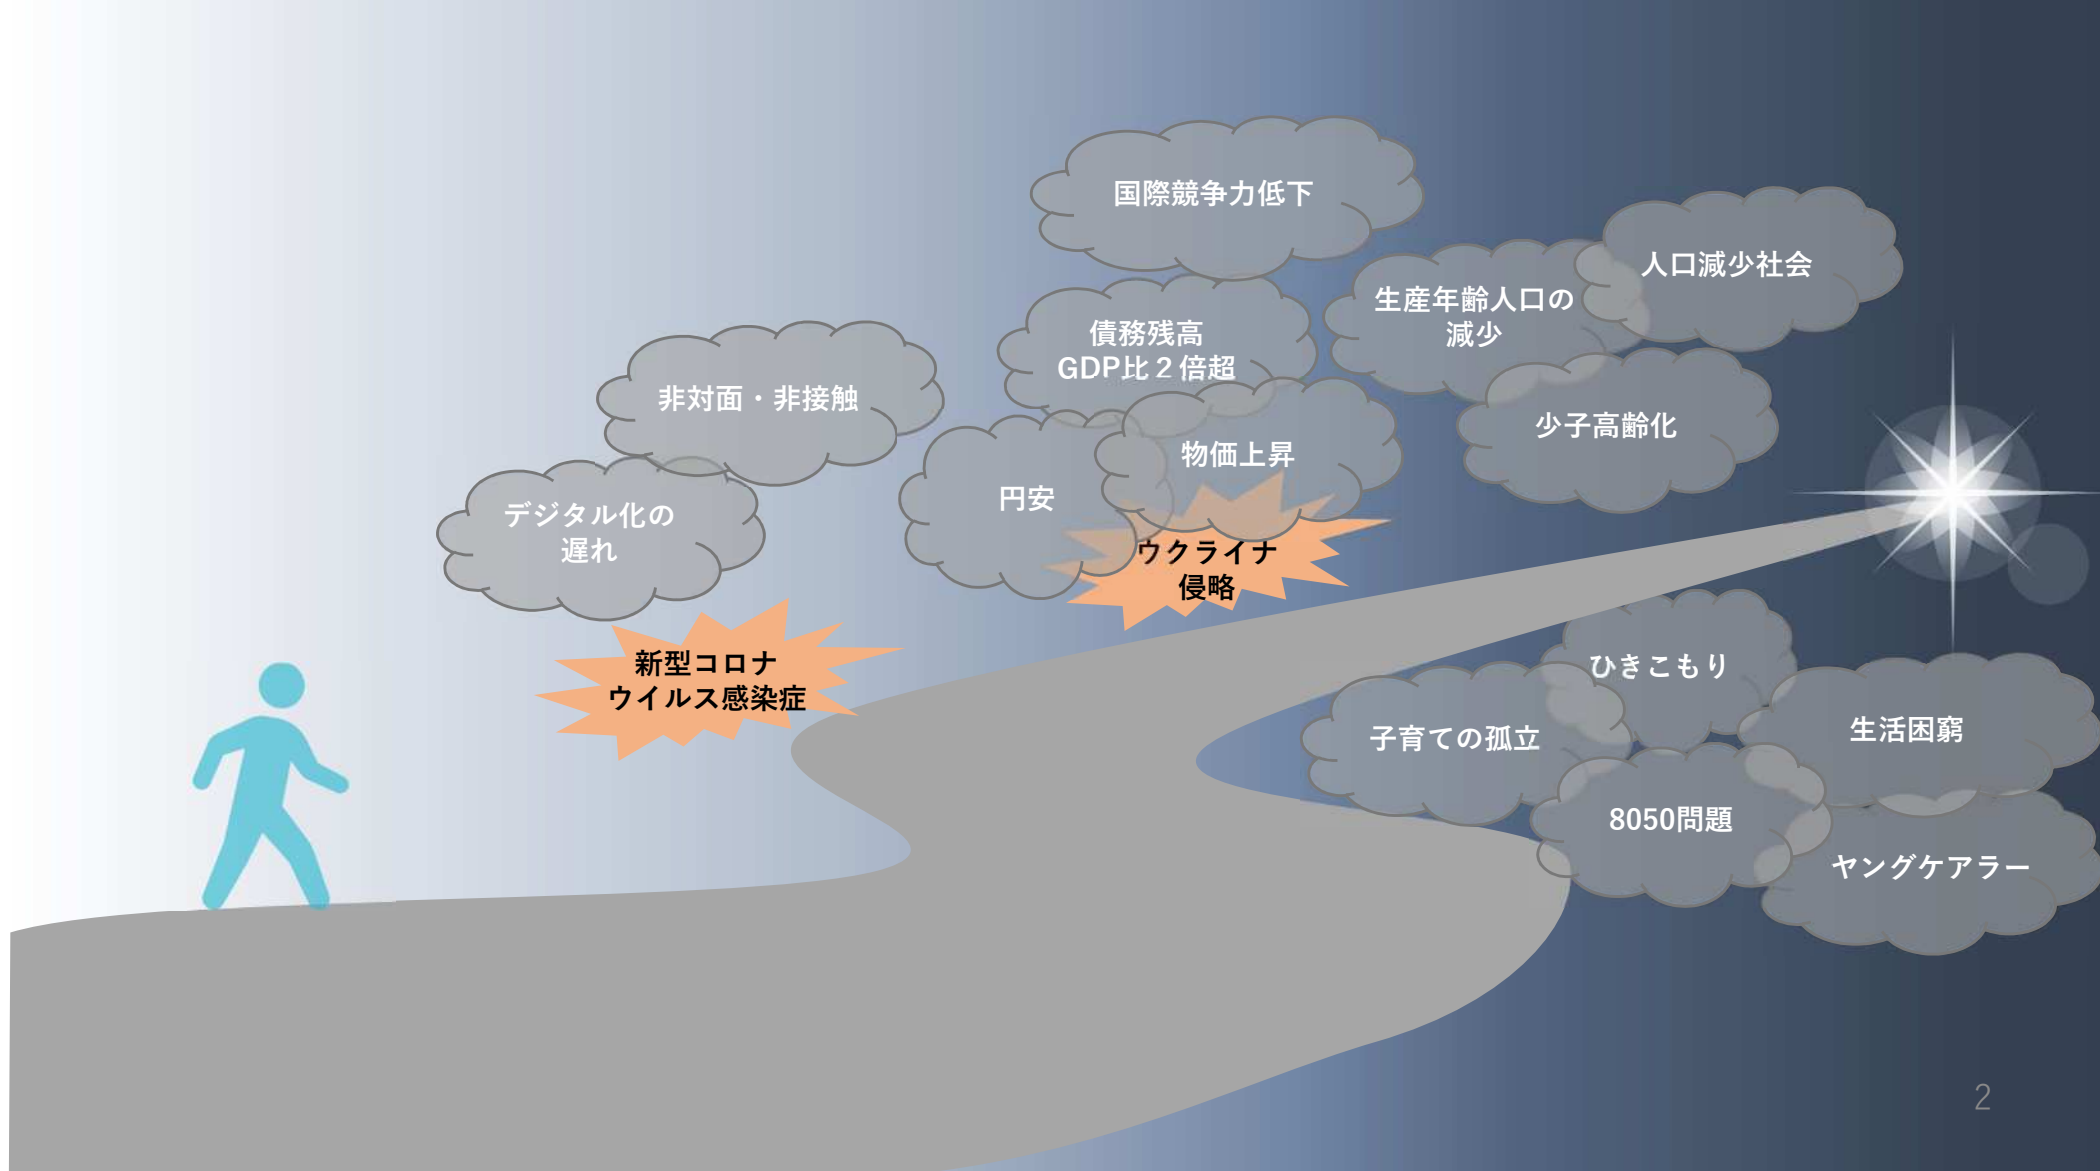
国際競争力低下

人口減少社会

生産年齢人口の減少

債務残高
GDP比２倍超

非対面・非接触

物価上昇

少子高齢化

円安

デジタル化の遅れ

ウクライナ侵略

新型コロナウイルス感染症

ひきこもり

子育ての孤立

生活困窮

8050問題

ヤングケアラー

2